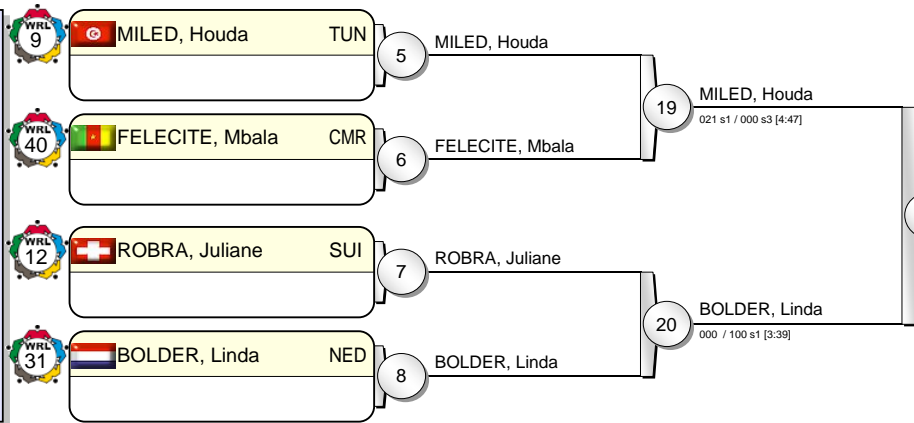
WRL
9
MILED, Houda TUN
5
MILED, Houda
19
MILED, Houda
021 s1 / 000 s3 [4:47]
WRL
40
FELECITE, Mbala CMR
6
FELECITE, Mbala
WRL
12
ROBRA, Juliane SUI
7
ROBRA, Juliane
20
BOLDER, Linda
000 / 100 s1 [3:39]
WRL
31
BOLDER, Linda NED
8
BOLDER, Linda